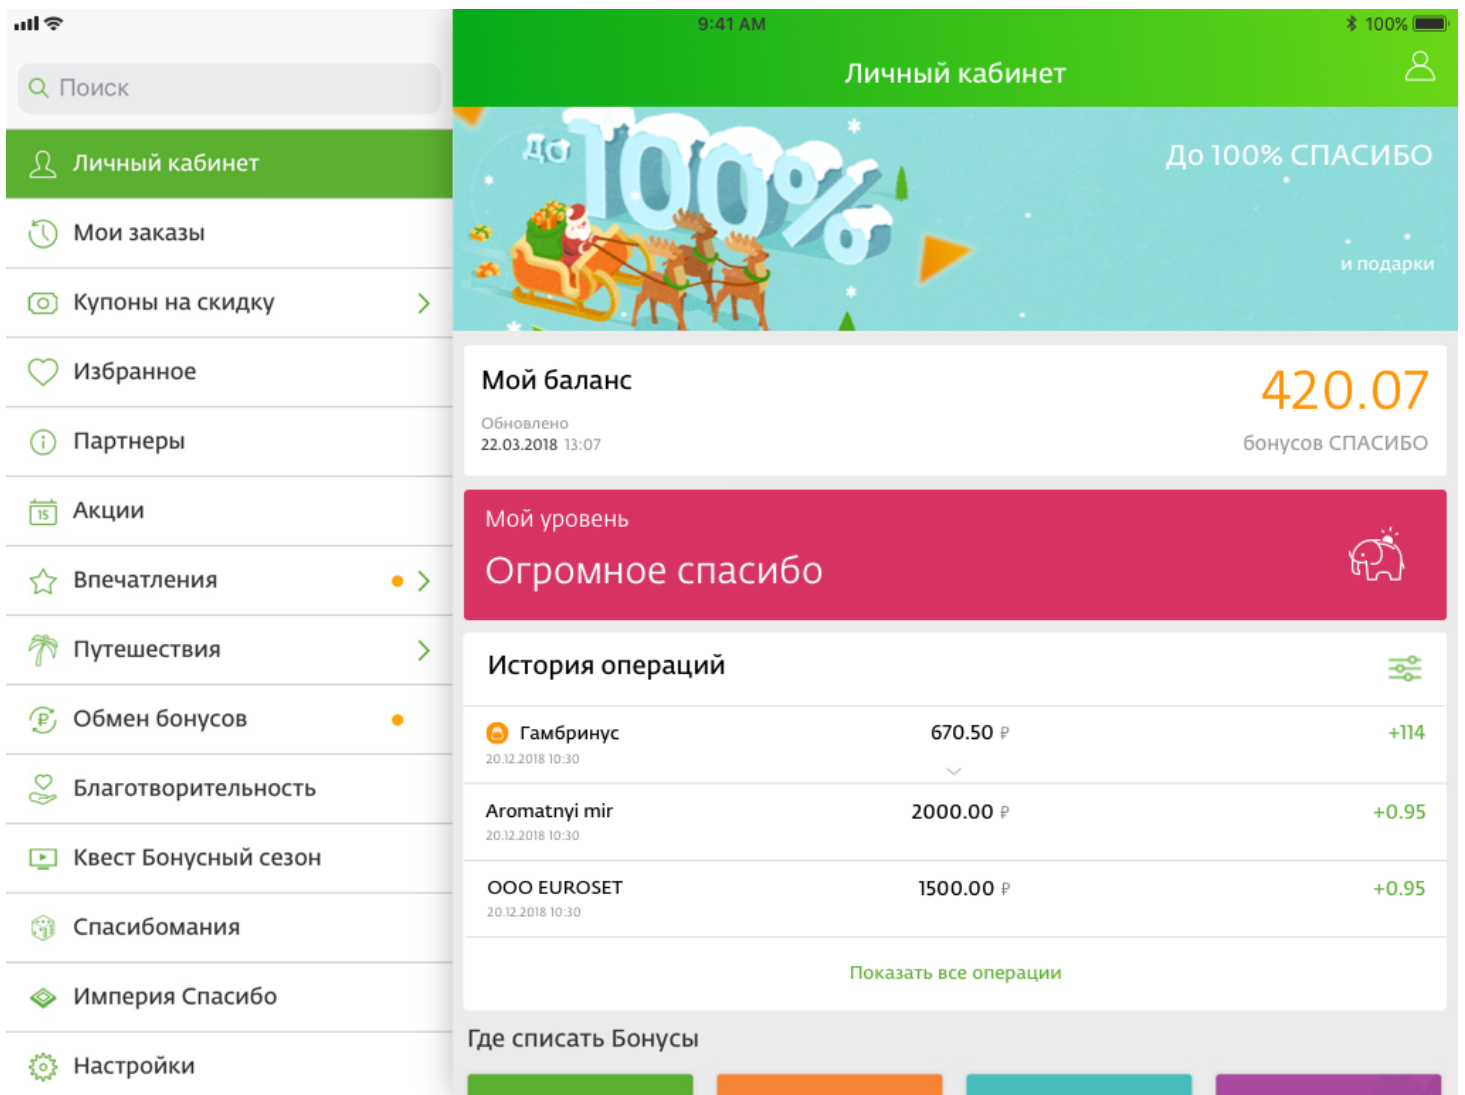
9:41 AM

100%

Поиск

Личный кабинет

Мои заказы

Купоны на скидку

Избранное

Партнеры

15

Акции

Впечатления

Путешествия

Обмен бонусов

Благотворительность

Квест Бонусный сезон

Спасибомания

Империя Спасибо

Настройки

Личный кабинет

До 100%

До 100% СПАСИБО

и подарки

Мой баланс

Обновлено

22.03.2018 13:07

420.07

бонусов СПАСИБО

Мой уровень

Огромное спасибо

История операций

| | | |
|---|---|---|
| Гамбринус 20.12.2018 10:30 | 670.50 ₽ | +114 |
| Aromatnyi mir 20.12.2018 10:30 | 2000.00 ₽ | +0.95 |
| OOO EUROSET 20.12.2018 10:30 | 1500.00 ₽ | +0.95 |

Показать все операции

Где списать Бонусы